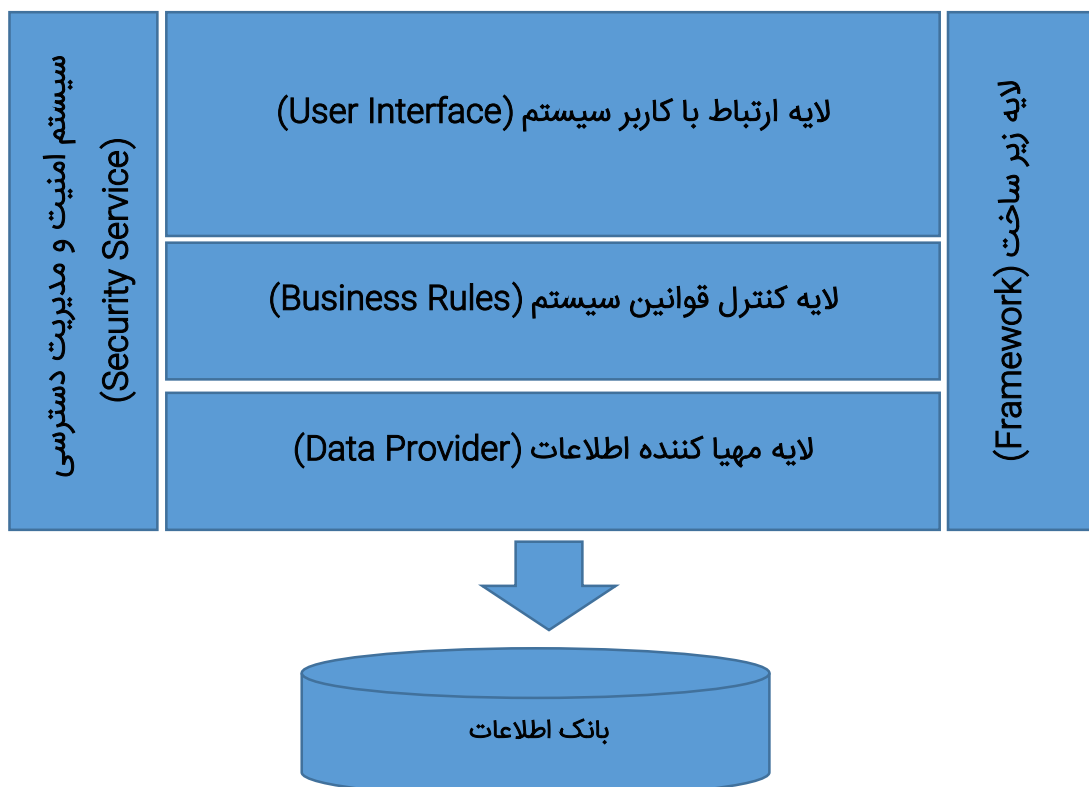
سیستم امنیت و مدیریت دسترسی (Security Service)

لایه ارتباط با کاربر سیستم (User Interface)

لایه کنترل قوانین سیستم (Business Rules)

لایه مهیا کننده اطلاعات (Data Provider)

لایه زیر ساخت (Framework)

بانک اطلاعات